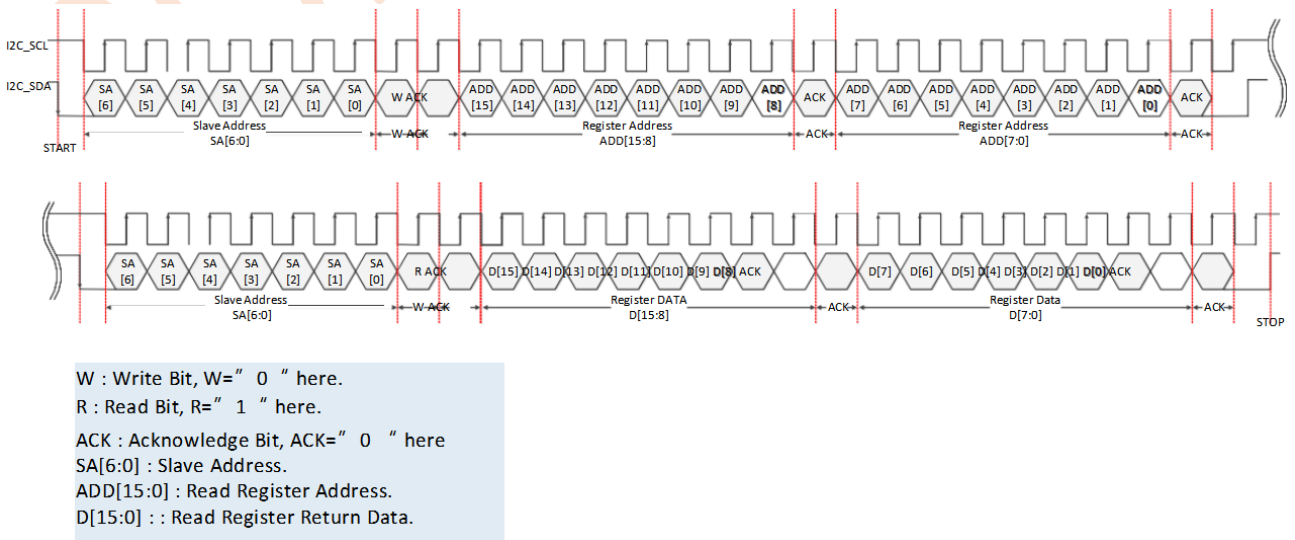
I2C_SCL

I2C_SDA

SA [6] SA [5] SA [4] SA [3] SA [2] SA [1] SA [0] W ACK ADD [15] ADD [14] ADD [13] ADD [12] ADD [11] ADD [10] ADD [9] ADD [8] ACK ADD [7] ADD [6] ADD [5] ADD [4] ADD [3] ADD [2] ADD [1] ADD [0] ACK

START Slave Address SA[6:0] W ACK Register Address ADD[15:8] ACK Register Address ADD[7:0] ACK

SA [6] SA [5] SA [4] SA [3] SA [2] SA [1] SA [0] R ACK D[15] D[14] D[13] D[12] D[11] D[10] D[9] D[8] ACK D[7] D[6] D[5] D[4] D[3] D[2] D[1] D[0] ACK

Slave Address SA[6:0] W ACK Register DATA D[15:8] ACK Register Data D[7:0] ACK STOP

W : Write Bit, W=” 0 ” here.
R : Read Bit, R=” 1 ” here.
ACK : Acknowledge Bit, ACK=” 0 ” here
SA[6:0] : Slave Address.
ADD[15:0] : Read Register Address.
D[15:0] : : Read Register Return Data.